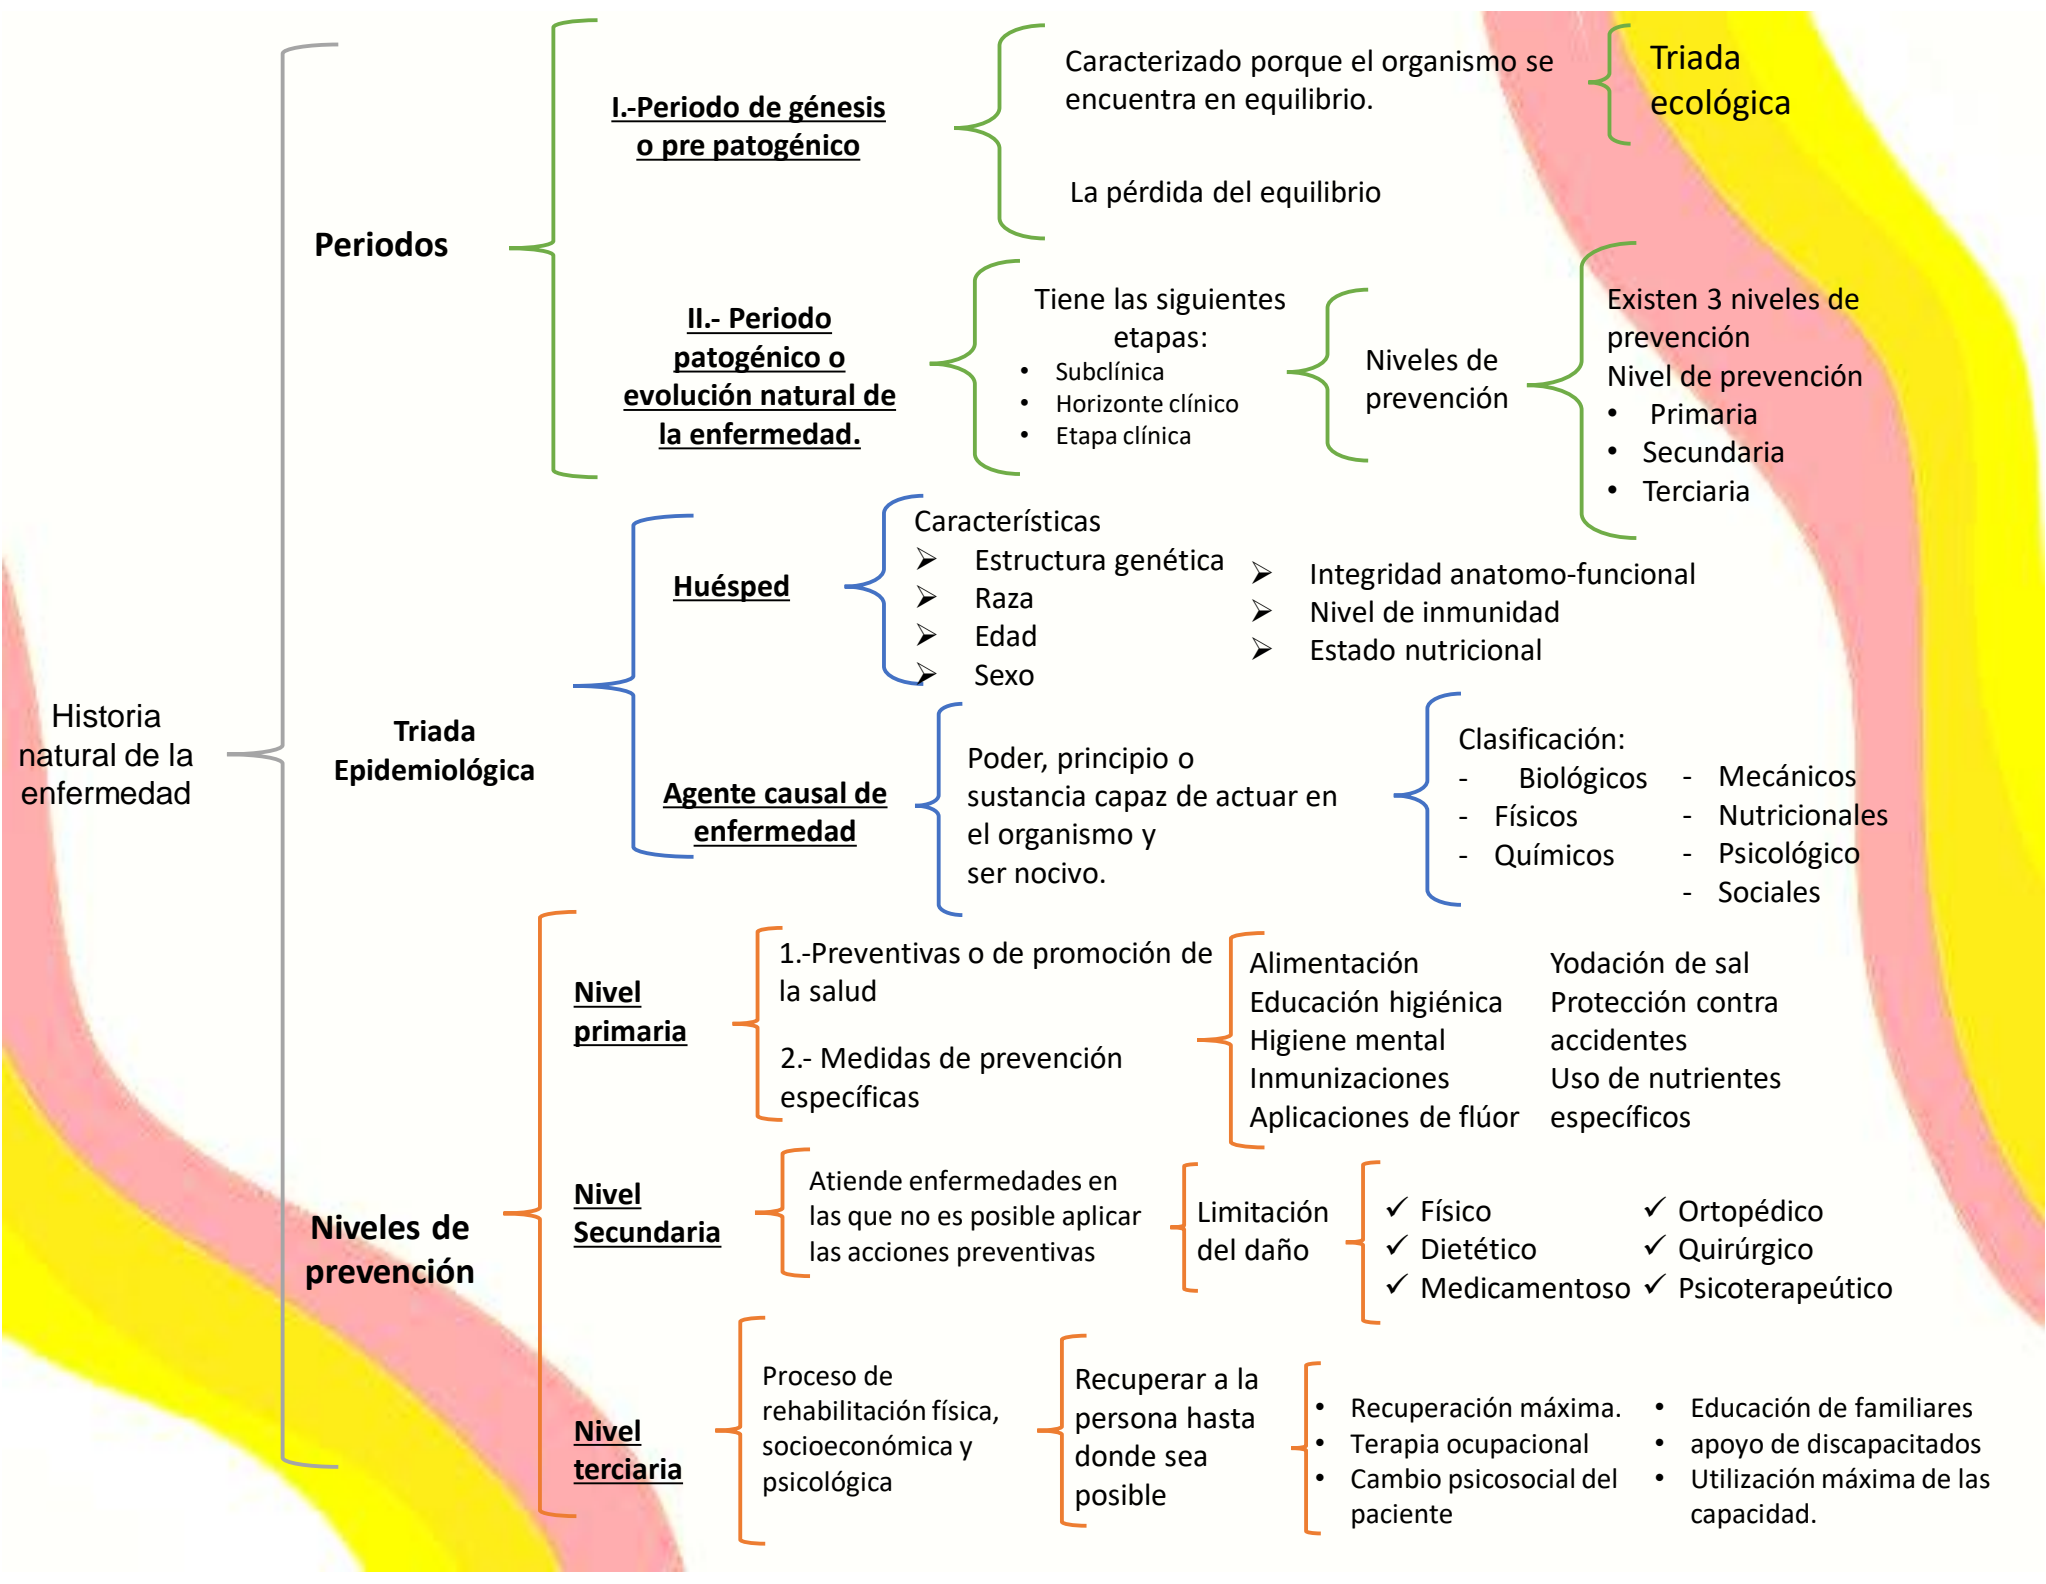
Historia natural de la enfermedad

Periodos

I.-Periodo de génesis o pre patogénico

Caracterizado porque el organismo se encuentra en equilibrio.

Triada ecológica

La pérdida del equilibrio

II.- Periodo patogénico o evolución natural de la enfermedad.

Tiene las siguientes etapas:
• Subclínica
• Horizonte clínico
• Etapa clínica

Niveles de prevención

Existen 3 niveles de prevención
Nivel de prevención
• Primaria
• Secundaria
• Terciaria

Triada Epidemiológica

Huésped

Características
➢ Estructura genética
➢ Raza
➢ Edad
➢ Sexo
➢ Integridad anatomo-funcional
➢ Nivel de inmunidad
➢ Estado nutricional

Agente causal de enfermedad

Poder, principio o sustancia capaz de actuar en el organismo y ser nocivo.

Clasificación:
- Biológicos
- Físicos
- Químicos
- Mecánicos
- Nutricionales
- Psicológico
- Sociales

Niveles de prevención

Nivel primaria

1.-Preventivas o de promoción de la salud

2.- Medidas de prevención específicas

Alimentación
Educación higiénica
Higiene mental
Inmunizaciones
Aplicaciones de flúor

Yodación de sal
Protección contra accidentes
Uso de nutrientes específicos

Nivel Secundaria

Atiende enfermedades en las que no es posible aplicar las acciones preventivas

Limitación del daño

✓ Físico
✓ Dietético
✓ Medicamentoso
✓ Ortopédico
✓ Quirúrgico
✓ Psicoterapeútico

Nivel terciaria

Proceso de rehabilitación física, socioeconómica y psicológica

Recuperar a la persona hasta donde sea posible

• Recuperación máxima.
• Terapia ocupacional
• Cambio psicosocial del paciente
• Educación de familiares
• apoyo de discapacitados
• Utilización máxima de las capacidad.